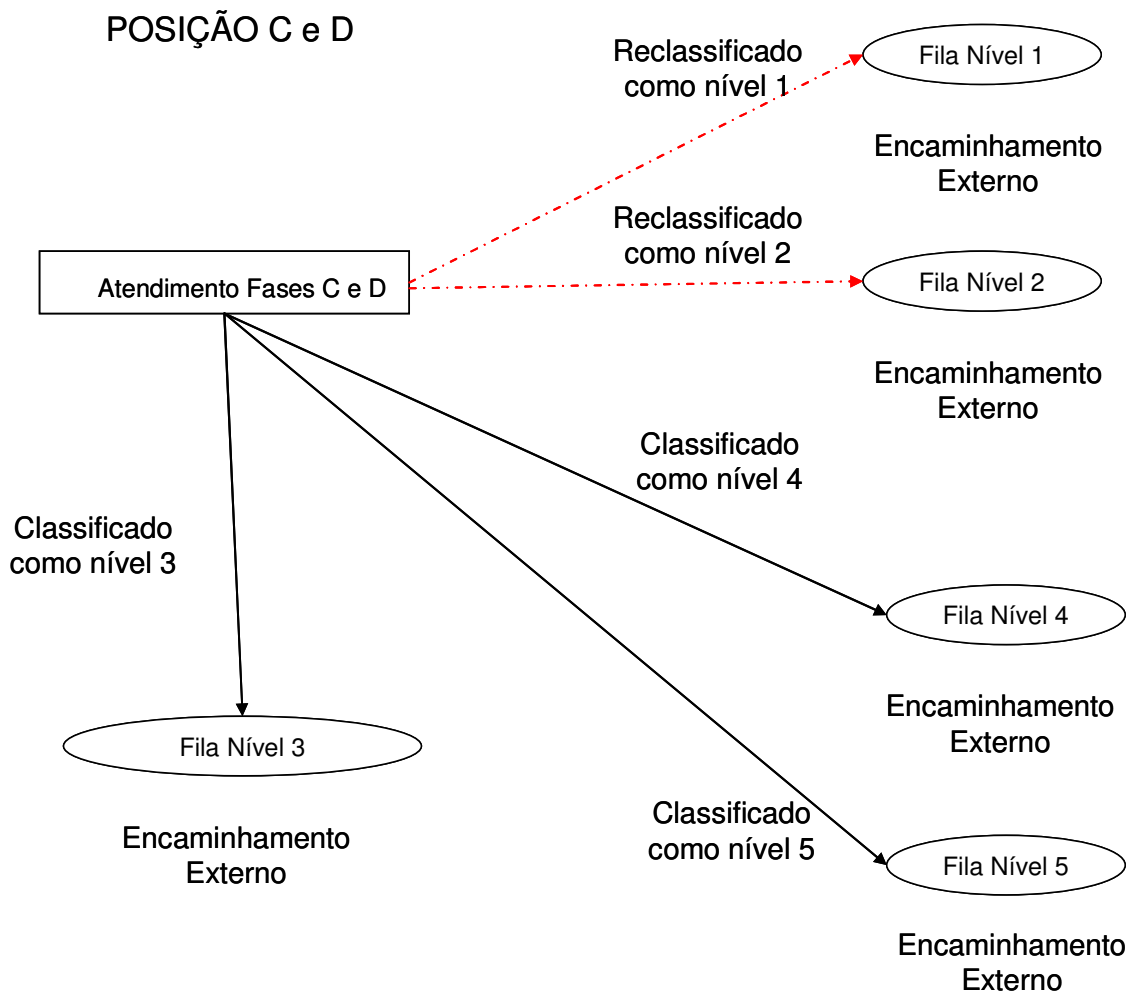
POSIÇÃO C e D

Reclassificado como nível 1

Fila Nível 1

Encaminhamento Externo

Reclassificado como nível 2

Atendimento Fases C e D

Fila Nível 2

Encaminhamento Externo

Classificado como nível 4

Classificado como nível 3

Fila Nível 4

Encaminhamento Externo

Fila Nível 3

Classificado como nível 5

Encaminhamento Externo

Fila Nível 5

Encaminhamento Externo